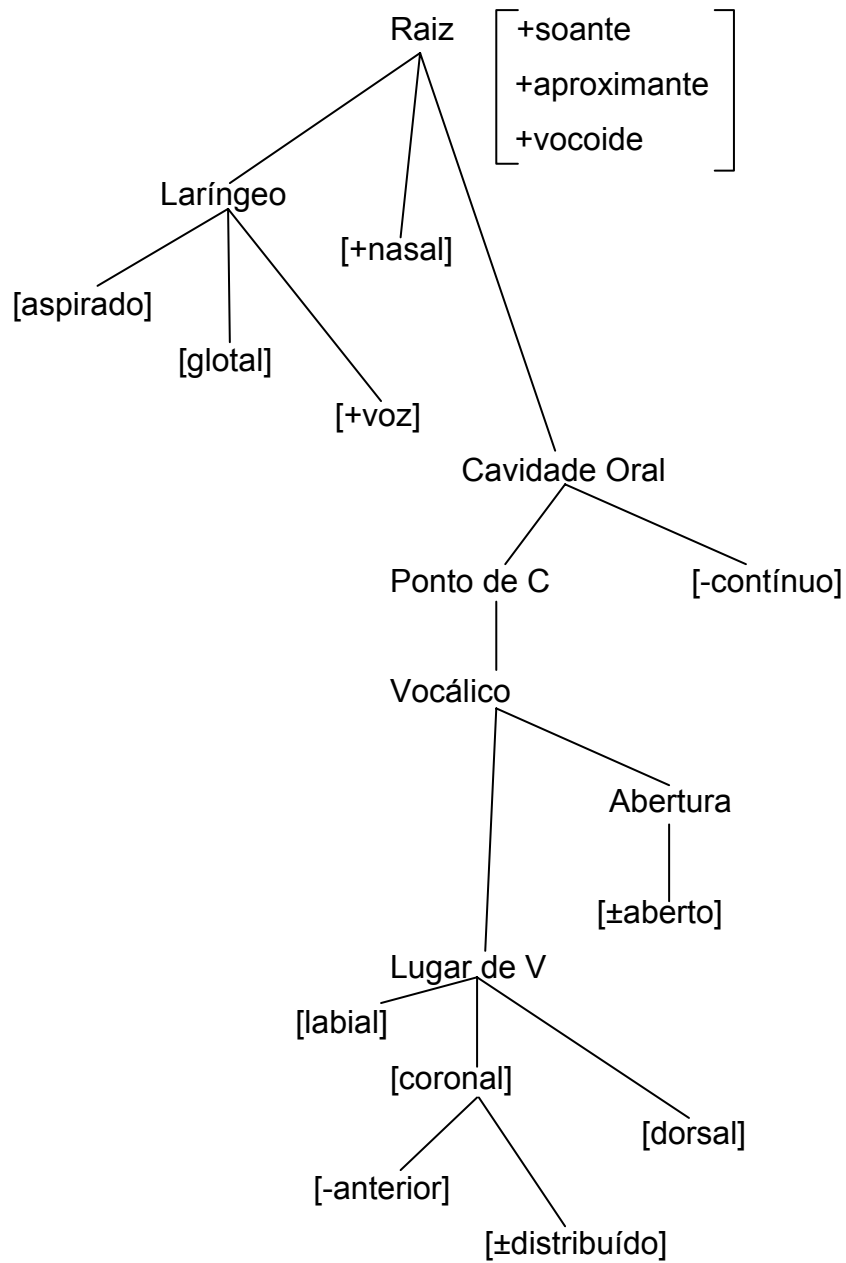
Raiz
+soante
+aproximante
+vocoide

Laríngeo
[+nasal]
[aspirado]
[glotal]
[+voz]

Cavidade Oral
Ponto de C
[-contínuo]
Vocálico
Abertura
[±aberto]
Lugar de V
[labial]
[coronal]
[dorsal]
[-anterior]
[±distribuído]